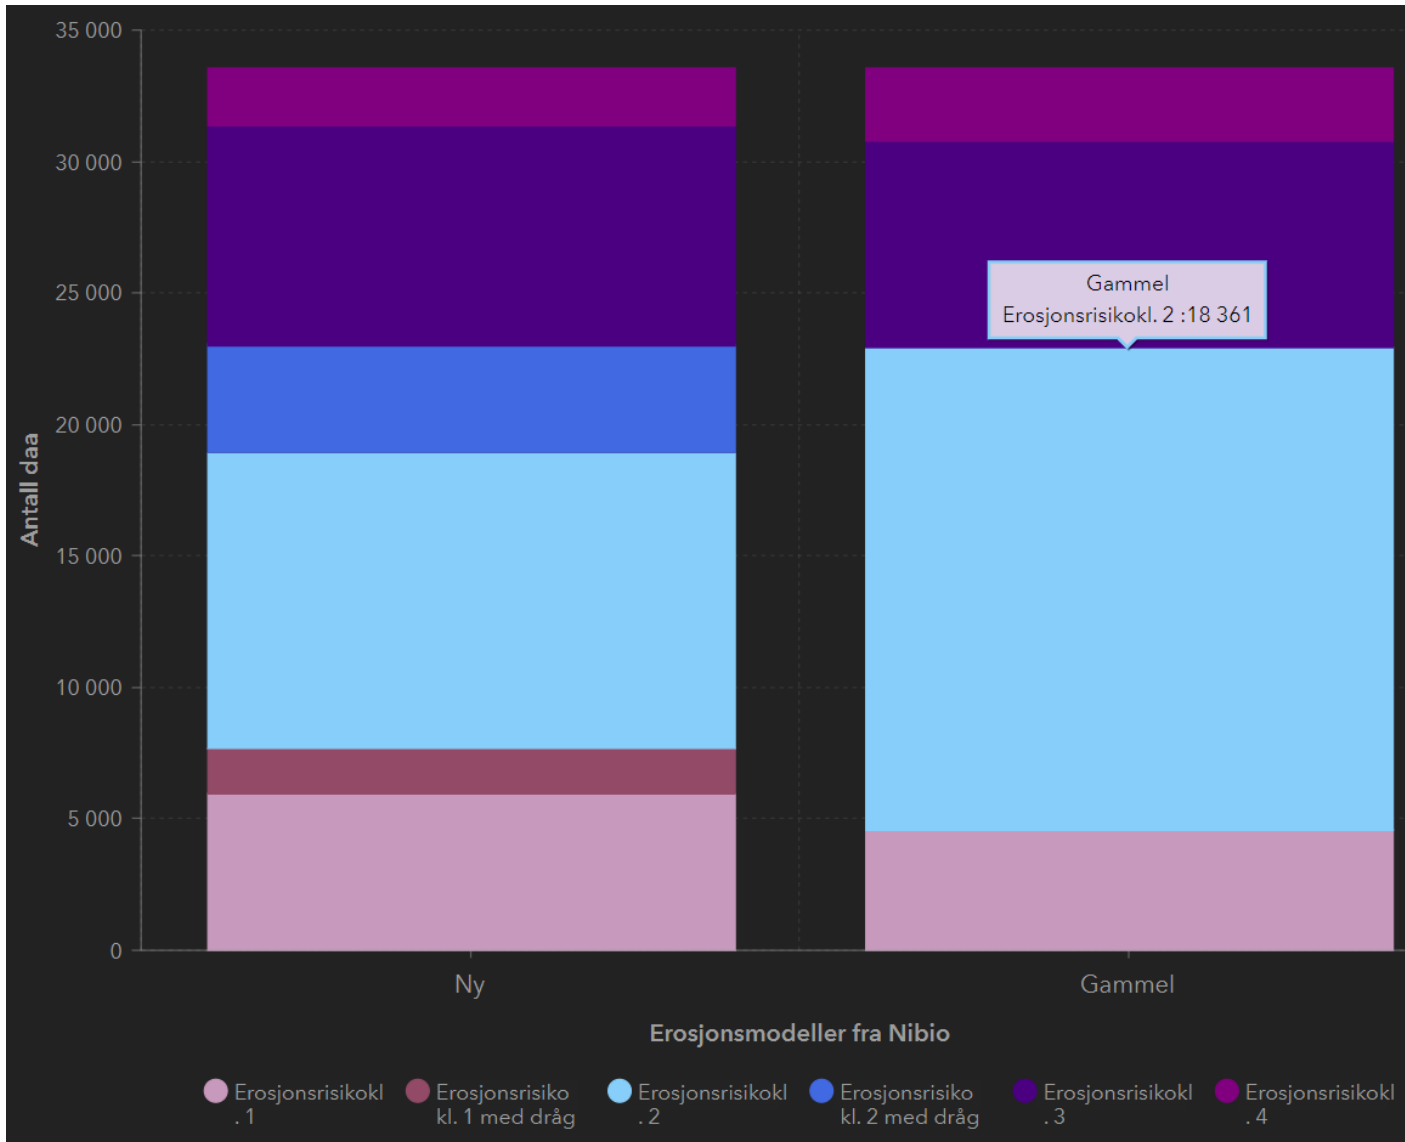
35 000
30 000
25 000
20 000
15 000
10 000
5 000
0

Antall daa

Gammel
Erosjonsrisikokl. 2 :18 361

Ny
Gammel

Erosjonsmodeller fra Nibio

Erosjonsrisikokl .1
Erosjonsrisiko kl. 1 med dråg
Erosjonsrisikokl .2
Erosjonsrisiko kl. 2 med dråg
Erosjonsrisikokl .3
Erosjonsrisikokl .4